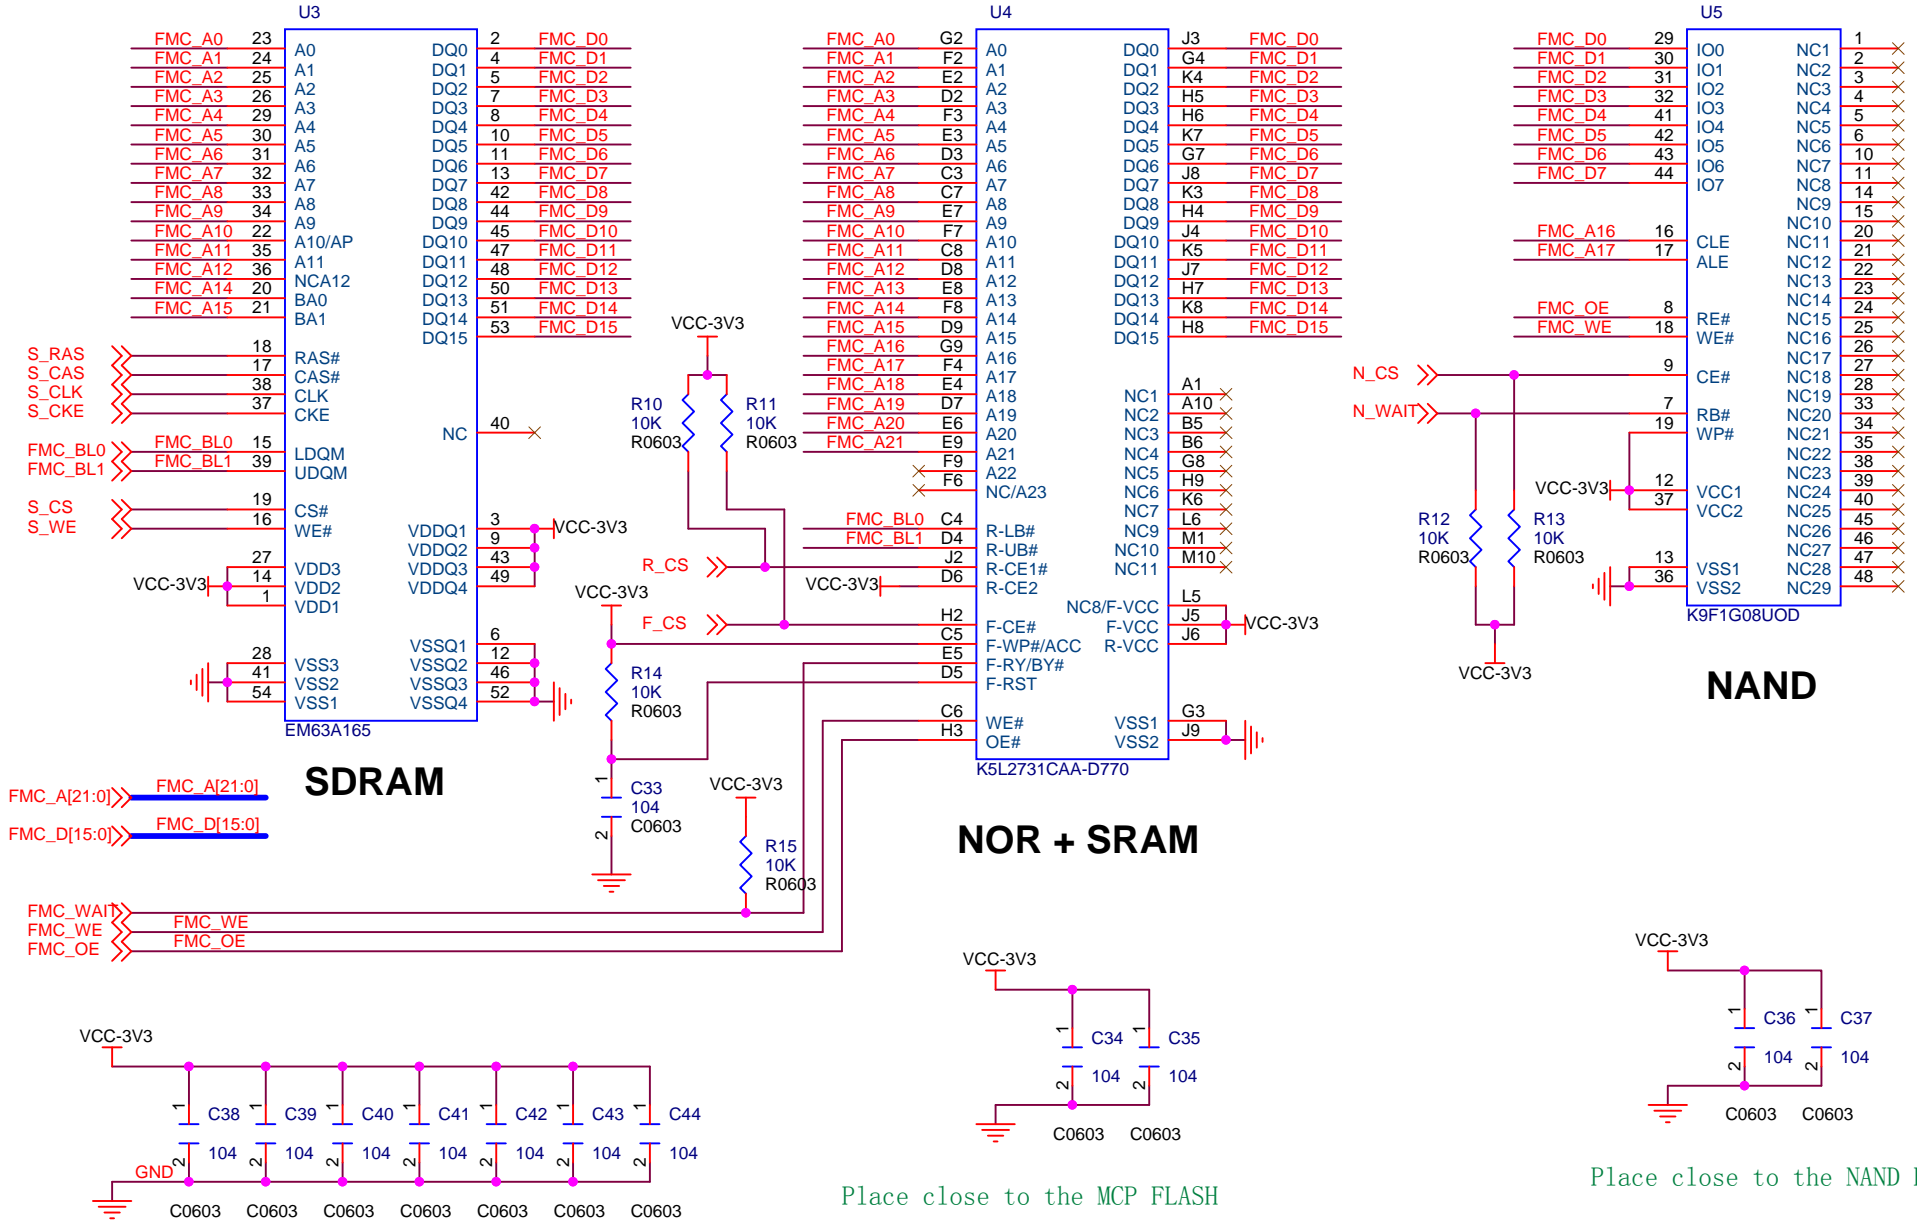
U3

FMC_A0 23 A0
FMC_A1 24 A1
FMC_A2 25 A2
FMC_A3 26 A3
FMC_A4 29 A4
FMC_A5 30 A5
FMC_A6 31 A6
FMC_A7 32 A7
FMC_A8 33 A8
FMC_A9 34 A9
FMC_A10 22 A10/AP
FMC_A11 35 A11
FMC_A12 36 NCA12
FMC_A14 20 BA0
FMC_A15 21 BA1

DQ0 2 FMC_D0
DQ1 4 FMC_D1
DQ2 5 FMC_D2
DQ3 7 FMC_D3
DQ4 8 FMC_D4
DQ5 10 FMC_D5
DQ6 11 FMC_D6
DQ7 13 FMC_D7
DQ8 42 FMC_D8
DQ9 44 FMC_D9
DQ10 45 FMC_D10
DQ11 47 FMC_D11
DQ12 48 FMC_D12
DQ13 50 FMC_D13
DQ14 51 FMC_D14
DQ15 53 FMC_D15

S_RAS 18 RAS#
S_CAS 17 CAS#
S_CLK 38 CLK
S_CKE 37 CKE
NC 40
FMC_BL0 FMC_BL0 15 LDQM
FMC_BL1 FMC_BL1 39 UDQM
S_CS 19 CS#
S_WE 16 WE#
VDDQ1 3 VCC-3V3
VDDQ2 9
VDDQ3 43
VDDQ4 49
VCC-3V3 27 VDD3
14 VDD2
1 VDD1
28 VSS3
41 VSS2
54 VSS1
VSSQ1 6
VSSQ2 12
VSSQ3 46
VSSQ4 52
EM63A165

SDRAM

FMC_A[21:0] FMC_A[21:0]
FMC_D[15:0] FMC_D[15:0]

U4

FMC_A0 G2 A0
FMC_A1 F2 A1
FMC_A2 E2 A2
FMC_A3 D2 A3
FMC_A4 F3 A4
FMC_A5 E3 A5
FMC_A6 D3 A6
FMC_A7 C3 A7
FMC_A8 C7 A8
FMC_A9 E7 A9
FMC_A10 F7 A10
FMC_A11 C8 A11
FMC_A12 D8 A12
FMC_A13 E8 A13
FMC_A14 F8 A14
FMC_A15 D9 A15
FMC_A16 G9 A16
FMC_A17 F4 A17
FMC_A18 E4 A18
FMC_A19 D7 A19
FMC_A20 E6 A20
FMC_A21 E9 A21
F9 A22
F6 NC/A23

DQ0 J3 FMC_D0
DQ1 G4 FMC_D1
DQ2 K4 FMC_D2
DQ3 H5 FMC_D3
DQ4 H6 FMC_D4
DQ5 K7 FMC_D5
DQ6 G7 FMC_D6
DQ7 J8 FMC_D7
DQ8 K3 FMC_D8
DQ9 H4 FMC_D9
DQ10 J4 FMC_D10
DQ11 K5 FMC_D11
DQ12 J7 FMC_D12
DQ13 H7 FMC_D13
DQ14 K8 FMC_D14
DQ15 H8 FMC_D15

NC1 A1
NC2 A10
NC3 B5
NC4 B6
NC5 G8
NC6 H9
NC7 K6
NC9 L6
NC10 M1
NC11 M10

VCC-3V3
R10 10K R0603
R11 10K R0603

FMC_BL0 C4 R-LB#
FMC_BL1 D4 R-UB#
R_CS J2 R-CE1#
VCC-3V3 D6 R-CE2
VCC-3V3
F_CS H2 F-CE#
C5 F-WP#/ACC
E5 F-RY/BY#
D5 F-RST
C6 WE#
H3 OE#
NC8/F-VCC L5
F-VCC J5 VCC-3V3
R-VCC J6
VSS1 G3
VSS2 J9
K5L2731CAA-D770

R14 10K R0603
C33 104 C0603
1 2
VCC-3V3
R15 10K R0603

NOR + SRAM

FMC_WAIT
FMC_WE FMC_WE
FMC_OE FMC_OE

U5

FMC_D0 29 IO0
FMC_D1 30 IO1
FMC_D2 31 IO2
FMC_D3 32 IO3
FMC_D4 41 IO4
FMC_D5 42 IO5
FMC_D6 43 IO6
FMC_D7 44 IO7
FMC_A16 16 CLE
FMC_A17 17 ALE
FMC_OE 8 RE#
FMC_WE 18 WE#
N_CS 9 CE#
N_WAIT 7 RB#
19 WP#
VCC-3V3 12 VCC1
37 VCC2
13 VSS1
36 VSS2

NC1 1
NC2 2
NC3 3
NC4 4
NC5 5
NC6 6
NC7 10
NC8 11
NC9 14
NC10 15
NC11 20
NC12 21
NC13 22
NC14 23
NC15 24
NC16 25
NC17 26
NC18 27
NC19 28
NC20 33
NC21 34
NC22 35
NC23 38
NC24 39
NC25 40
NC26 45
NC27 46
NC28 47
NC29 48
K9F1G08UOD

R12 10K R0603
R13 10K R0603
VCC-3V3

NAND

VCC-3V3
C38 C39 C40 C41 C42 C43 C44
1 1 1 1 1 1 1
104 104 104 104 104 104 104
2 2 2 2 2 2 2
GND
C0603 C0603 C0603 C0603 C0603 C0603 C0603

VCC-3V3
C34 C35
1 1
104 104
2 2
C0603 C0603
Place close to the MCP FLASH

VCC-3V3
C36 C37
1 1
104 104
2 2
C0603 C0603
Place close to the NAND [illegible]